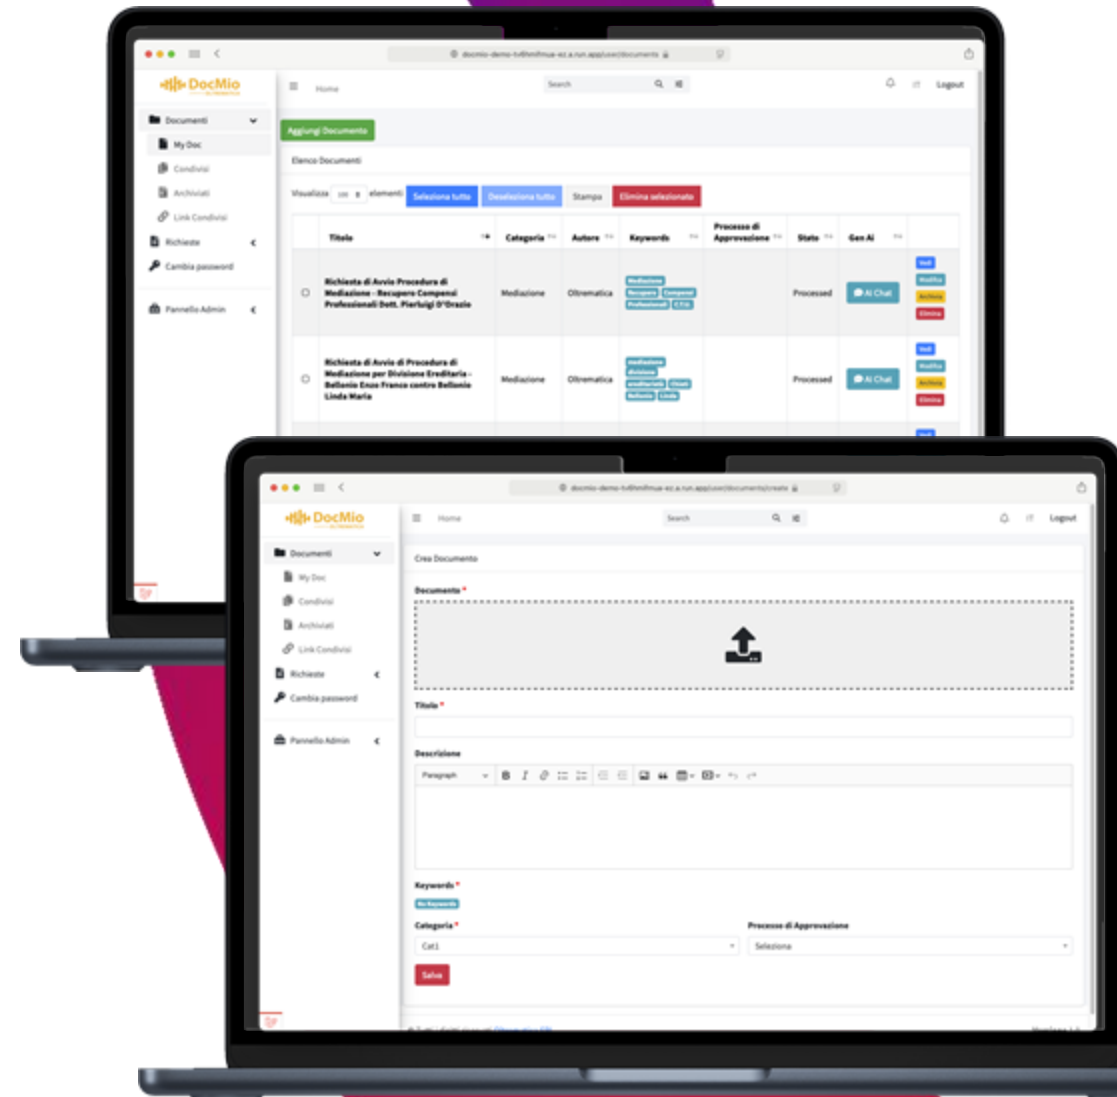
DocMio

Home

Search

Logout

Documenti

My Doc

Condivisi

Archiviati

Link Condivisi

Richieste

Cambia password

Pannello Admin

Aggiungi Documento

Elenco Documenti

Visualizza 100 elementi Seleziona tutto Deseleziona tutto Stampa Elimina selezionate

| | Titolo | Categoria | Autore | Keywords | Processo di Approvazione | Stato | Gen Ai | |
|---|---|---|---|---|---|---|---|---|
| | Richiesta di Avvio Procedura di Mediazione - Recupero Compensi Professionali Dott. Pierluigi D'Orazio | Mediazione | Oltrematica | Mediazione Recupero Compensi Professionali CTU | | Processed | AI Chat | Vedi Modifica Archivia Elimina |
| | Richiesta di Avvio di Procedura di Mediazione per Divisione Ereditaria - Bellonio Enzo Franco contro Bellonio Linda Maria | Mediazione | Oltrematica | mediazione divisione ereditariet. Vitali Bellonio Linda | | Processed | AI Chat | Vedi Modifica Archivia Elimina |

DocMio

Home

Search

Logout

Documenti

My Doc

Condivisi

Archiviati

Link Condivisi

Richieste

Cambia password

Pannello Admin

Crea Documento

Documento *

Titolo *

Descrizione

Paragraph

Keywords *

No Keywords

Categoria *

Cat1

Processo di Approvazione

Seleziona

Salva